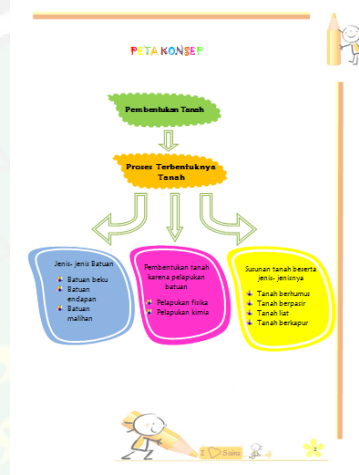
PETA KONSEP

Pembentukan Tanah

Proses Terbentuknya Tanah

Jenis- jenis Batuan
Batuan beku
Batuan endapan
Batuan malihan

Pembentukan tanah karena pelapukan batuan
Pelapukan fisika
Pelapukan kimia

Susunan tanah beserta jenis- jenisnya
Tanah berhumus
Tanah berpasir
Tanah liat
Tanah berkapur

I Sains